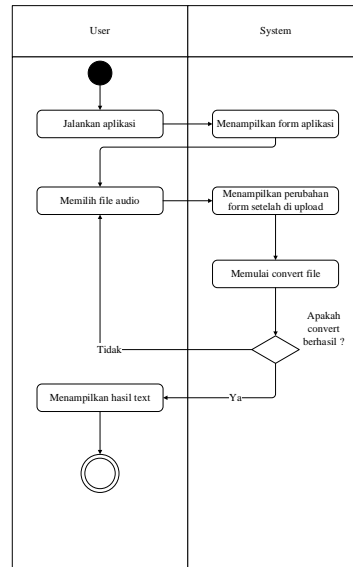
User

System

Jalankan aplikasi

Menampilkan form aplikasi

Memilih file audio

Menampilkan perubahan form setelah di upload

Memulai convert file

Apakah convert berhasil ?

Tidak

Menampilkan hasil text

Ya